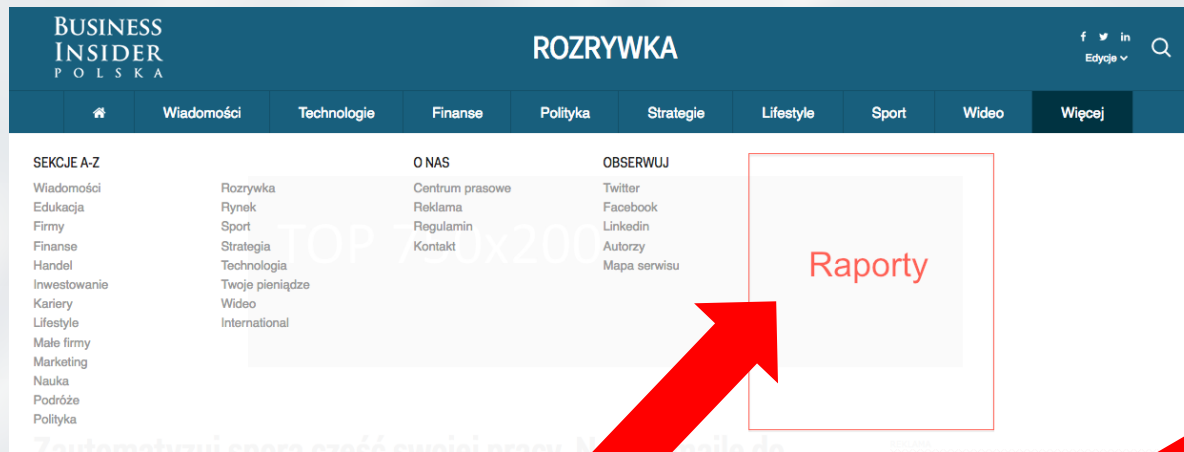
BUSINESS INSIDER POLSKA

ROZRYWKA

f in
Edycje

Wiadomości | Technologie | Finanse | Polityka | Strategie | Lifestyle | Sport | Wideo | Więcej

SEKCJE A-Z
Wiadomości
Edukacja
Firmy
Finanse
Handel
Inwestowanie
Kariery
Lifestyle
Małe firmy
Marketing
Nauka
Podróże
Polityka

Rozrywka
Rynek
Sport
Strategia
Technologia
Twoje pieniądze
Wideo
International

O NAS
Centrum prasowe
Reklama
Regulamin
Kontakt

OBSERWUJ
Twitter
Facebook
Linkedin
Autorzy
Mapa serwisu

TOP 750x200

Raporty

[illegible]